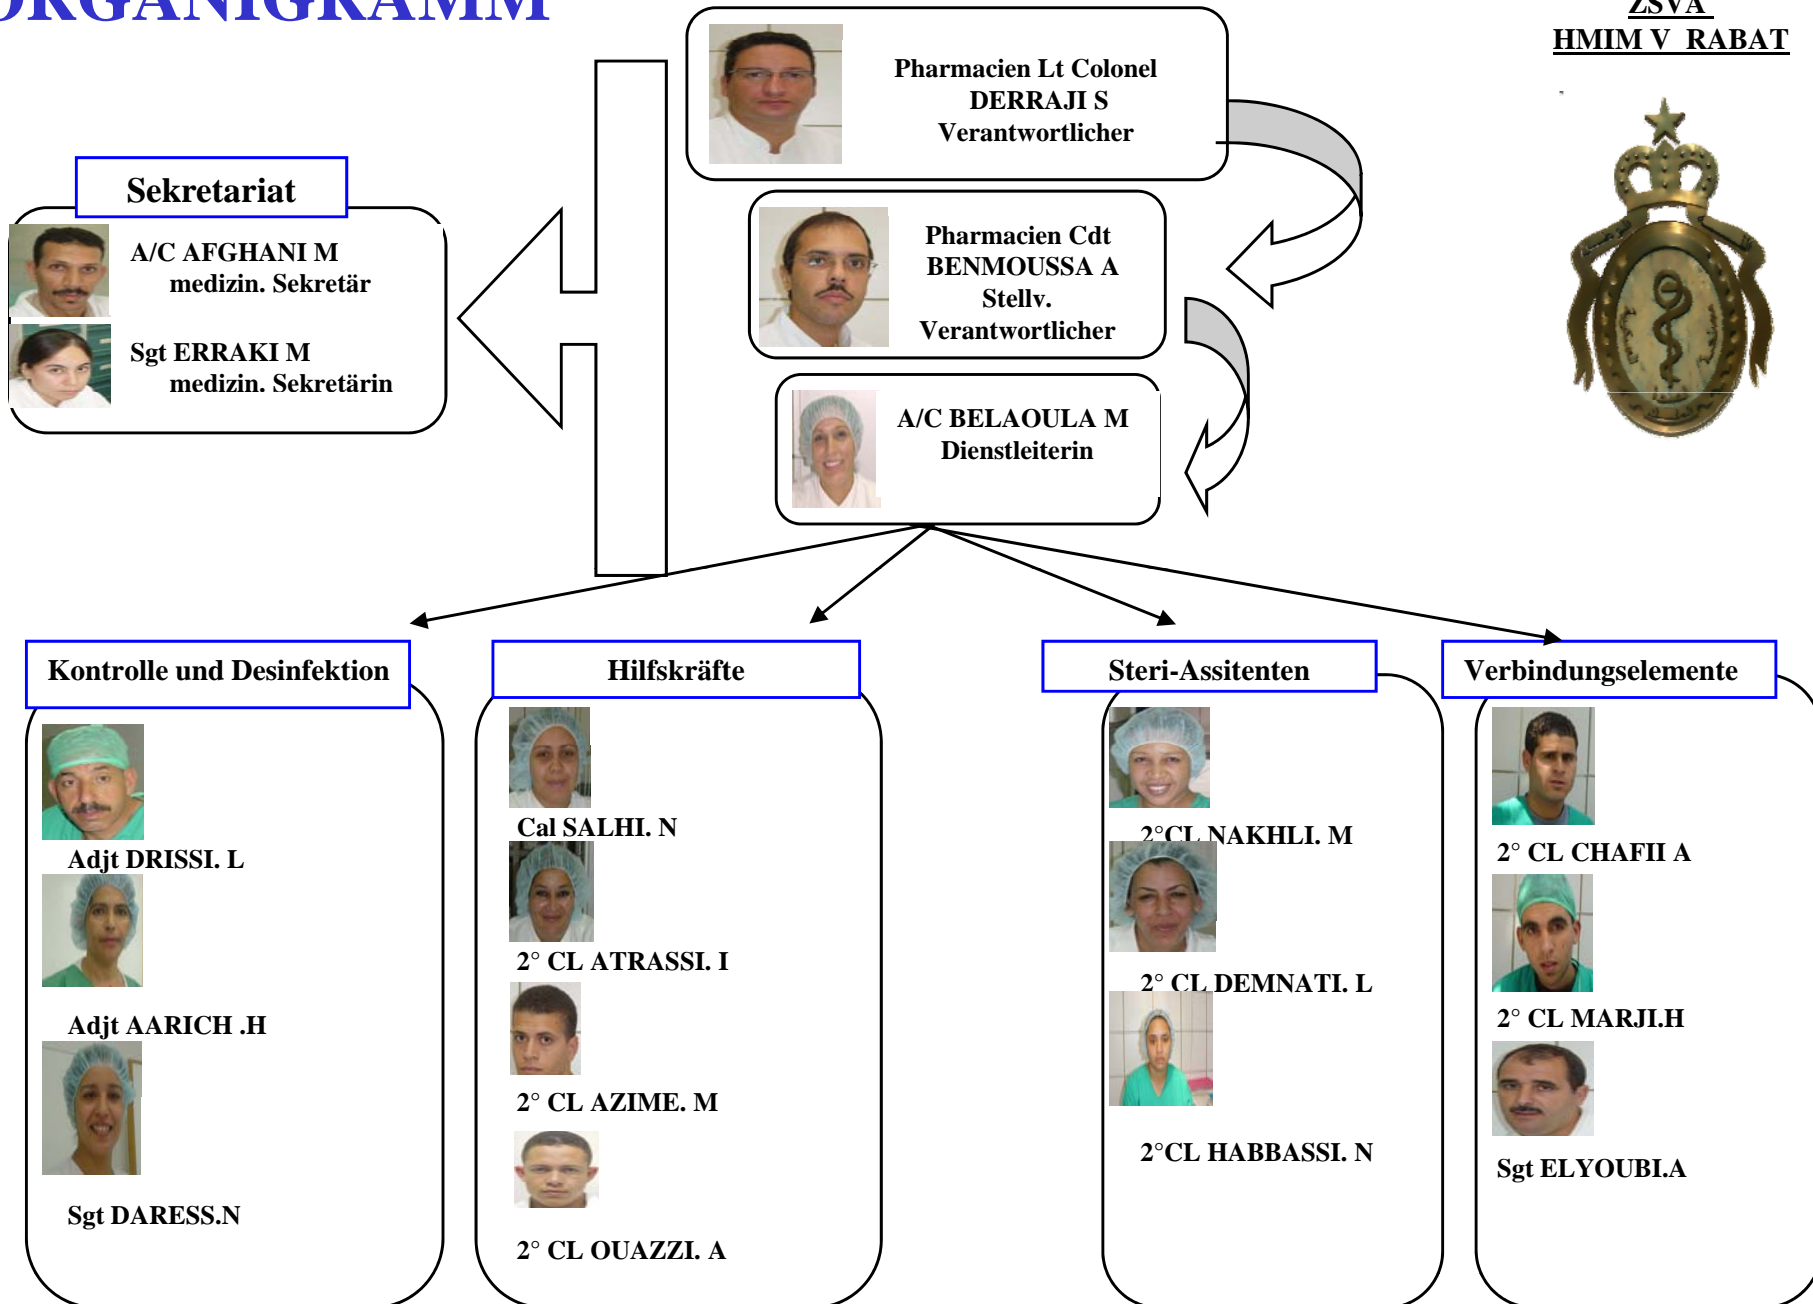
ORGANIGRAMM

ZSVA
HMIM V RABAT

Pharmacien Lt Colonel
DERRAJI S
Verantwortlicher

Pharmacien Cdt
BENMOUSSA A
Stellv.
Verantwortlicher

A/C BELAOULA M
Dienstleiterin

Sekretariat

A/C AFGHANI M
medizin. Sekretär

Sgt ERRAKI M
medizin. Sekretärin

Kontrolle und Desinfektion

Adjt DRISSI. L

Adjt AARICH .H

Sgt DARESS.N

Hilfskräfte

Cal SALHI. N

2° CL ATRASSI. I

2° CL AZIME. M

2° CL OUAZZI. A

Steri-Assitenten

2°CL NAKHLI. M

2° CL DEMNATI. L

2°CL HABBASSI. N

Verbindungselemente

2° CL CHAFII A

2° CL MARJI.H

Sgt ELYOUBI.A